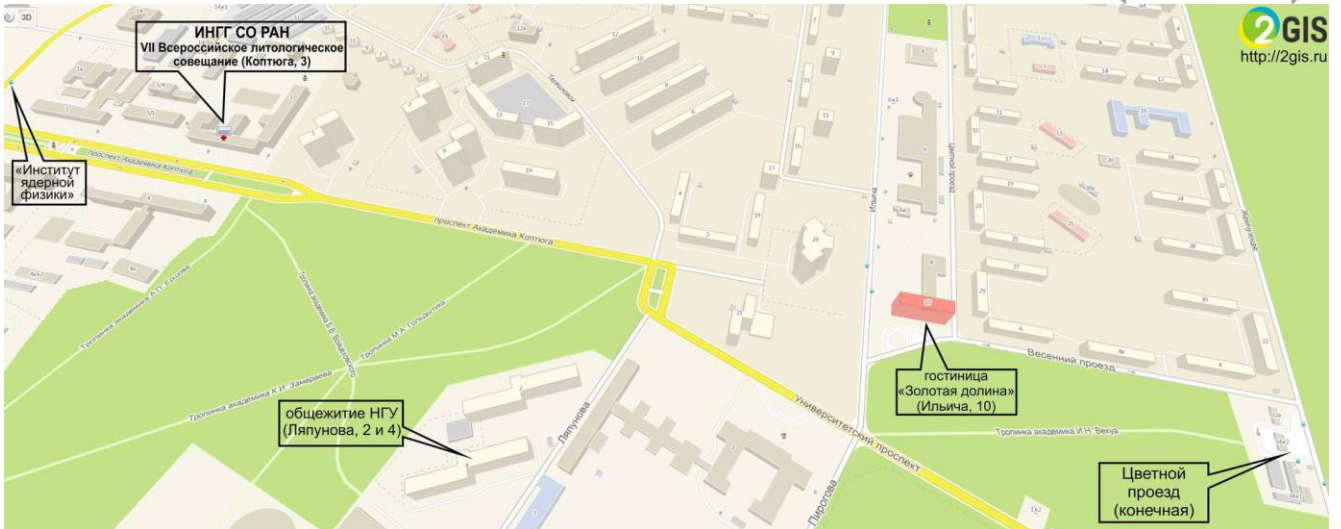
3D

ИНГГ СО РАН
VII Всероссийское литологическое совещание (Коптюга, 3)

2GIS
http://2gis.ru

«Институт ядерной физики»

проспект Академика Коптюга

проспект Академика Коптюга

Терешковой

Ильича

Цветной проезд

Жемчужная

Весенний проезд

гостиница «Золотая долина» (Ильича, 10)

Тропинка академика А.П. Ершова

Тропинка академика Б.В. Войцеховского

Тропинка академика М.А. Гольдштика

Тропинка академика К.И. Замараева

Тропинка академика И.Н. Векуа

общежитие НГУ (Ляпунова, 2 и 4)

Ляпунова

Университетский проспект

Пирогова

Цветной проезд (конечная)